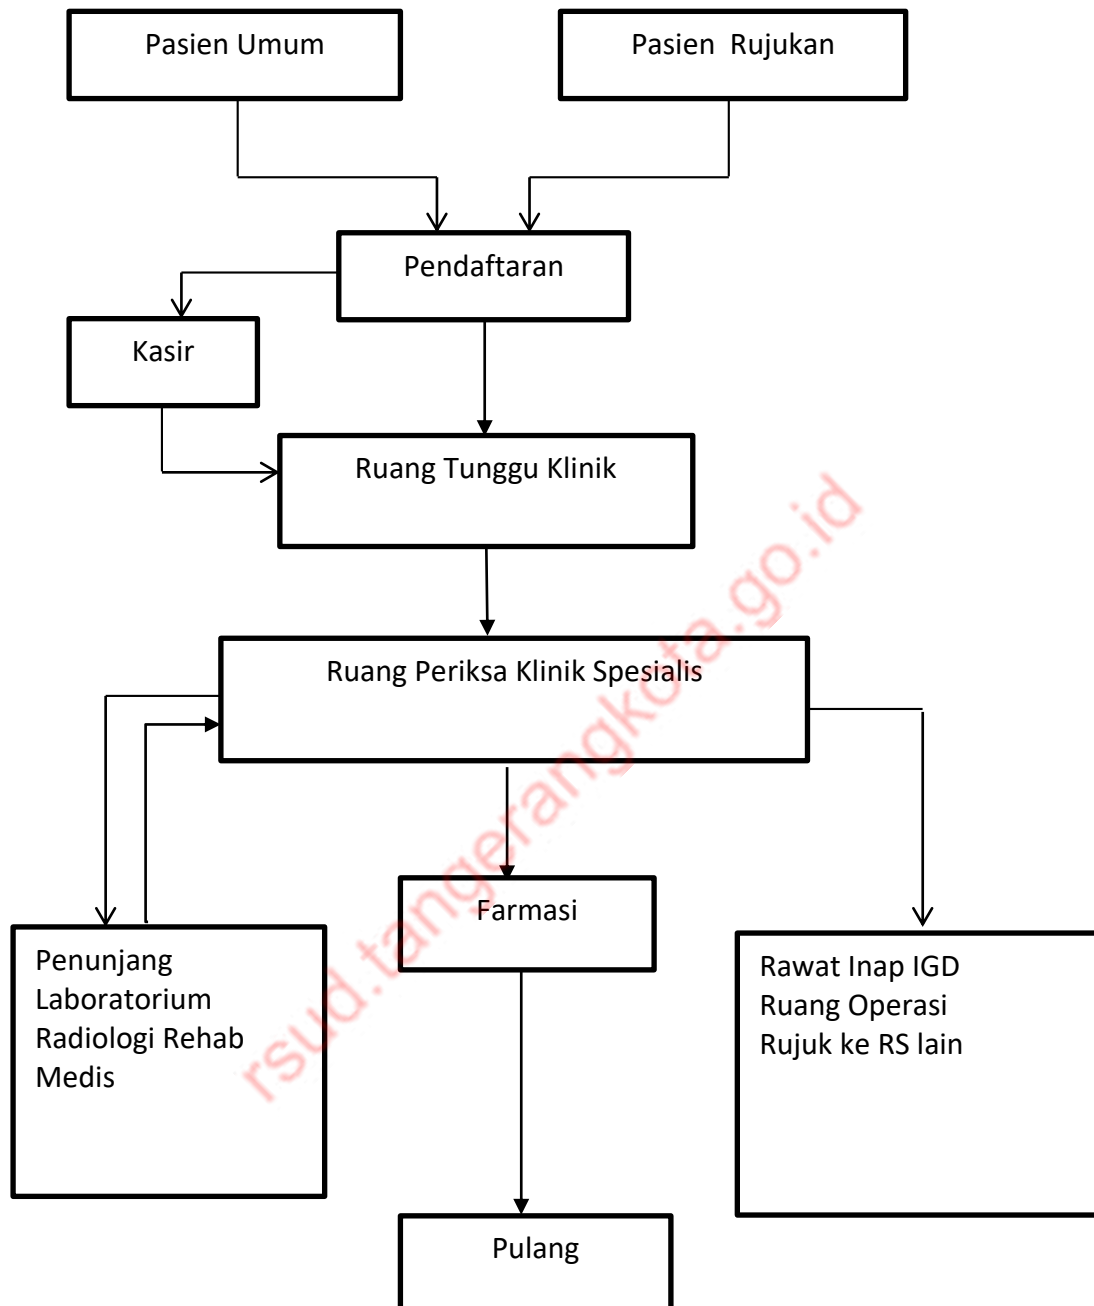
Pasien Umum

Pasien Rujukan

Pendaftaran

Kasir

Ruang Tunggu Klinik

Ruang Periksa Klinik Spesialis

Penunjang Laboratorium Radiologi Rehab Medis

Farmasi

Rawat Inap IGD
Ruang Operasi
Rujuk ke RS lain

Pulang

rsud.tangerangkota.go.id